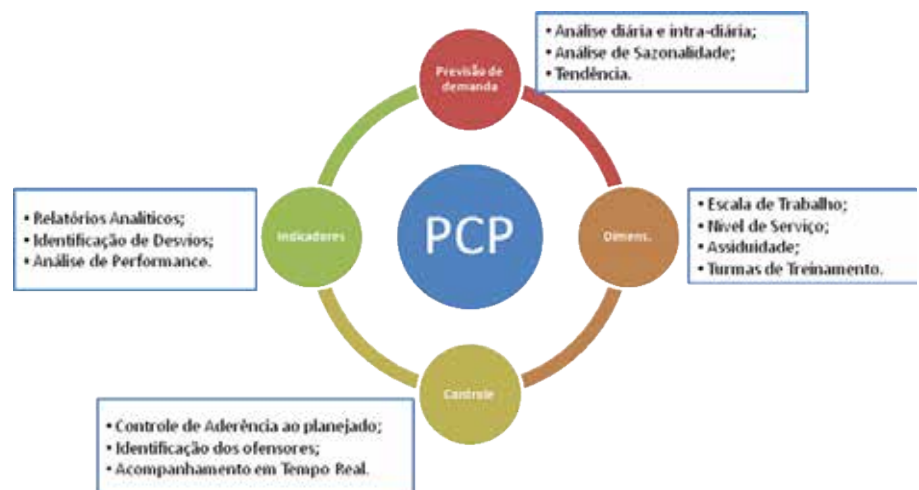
• Análise diária e intra-diária;
• Análise de Sazonalidade;
• Tendência.

Previsão de demanda

• Relatórios Analiticos;
• Identificação de Desvios;
• Análise de Performance.

Indicadores

PCP

Dimens.

• Escala de Trabalho;
• Nivel de Serviço;
• Assiduidade;
• Turmas de Treinamento.

Controle

• Controle de Aderência ao planejado;
• Identificação dos ofensores;
• Acompanhamento em Tempo Real.